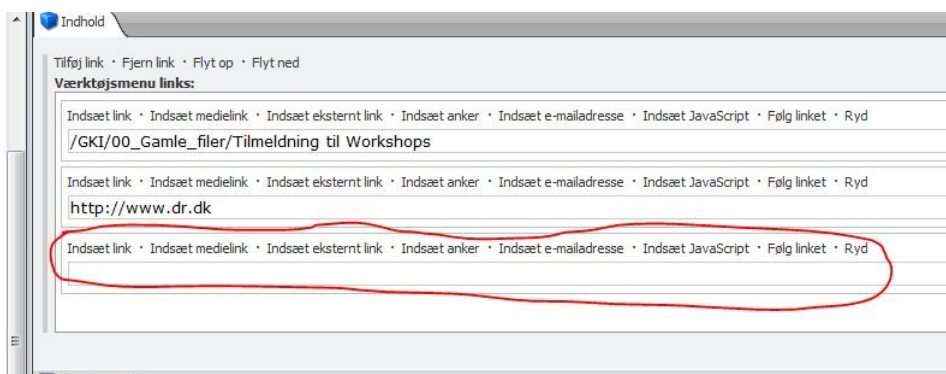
Indhold

Tilføj link · Fjern link · Flyt op · Flyt ned
Værktøjsmenu links:

Indsæt link · Indsæt medielink · Indsæt eksternt link · Indsæt anker · Indsæt e-mailadresse · Indsæt JavaScript · Følg linket · Ryd
/GKI/00_Gamle_filer/Tilmeldning til Workshops

Indsæt link · Indsæt medielink · Indsæt eksternt link · Indsæt anker · Indsæt e-mailadresse · Indsæt JavaScript · Følg linket · Ryd
http://www.dr.dk

Indsæt link · Indsæt medielink · Indsæt eksternt link · Indsæt anker · Indsæt e-mailadresse · Indsæt JavaScript · Følg linket · Ryd